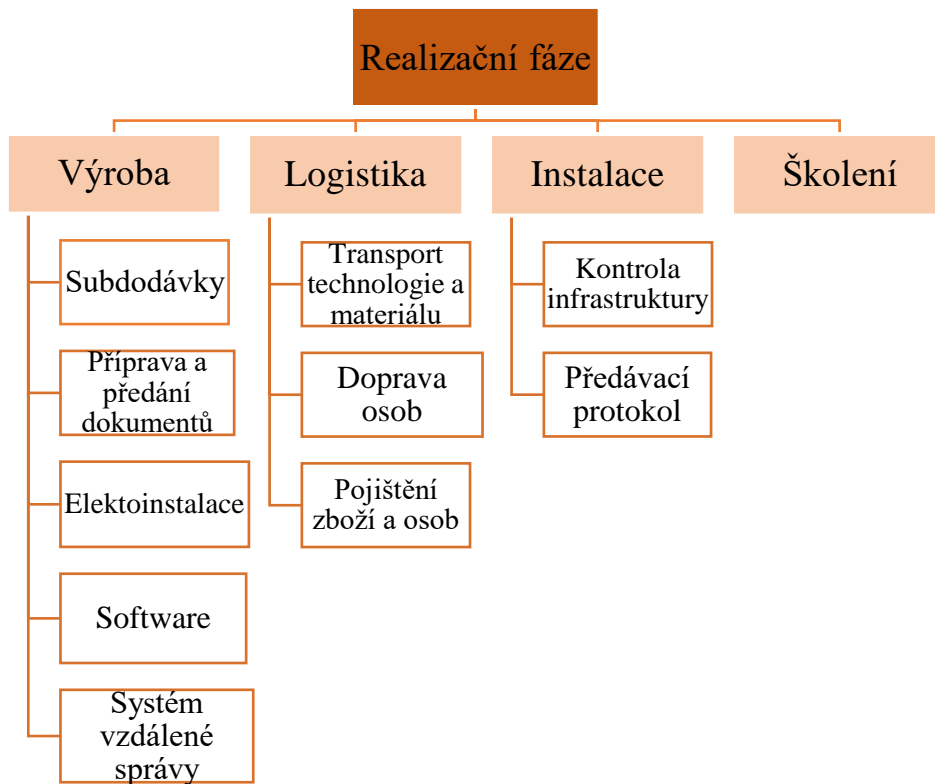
Realizační fáze

Výroba

Subdodávky

Příprava a předání dokumentů

Elektoinstalace

Software

Systém vzdálené správy

Logistika

Transport technologie a materiálu

Doprava osob

Pojištění zboží a osob

Instalace

Kontrola infrastruktury

Předávací protokol

Školení